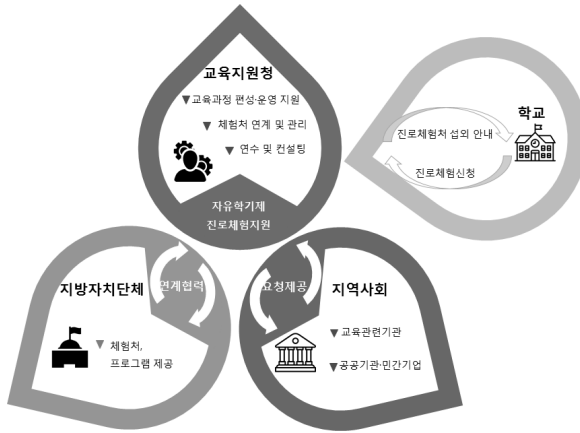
교육지원청

▼교육과정 편성·운영 지원

▼ 체험처 연계 및 관리

▼ 연수 및 컨설팅

자유학기제
진로체험지원

학교

진로체험처 섭외 안내

진로체험신청

지방자치단체

연계협력

▼ 체험처, 프로그램 제공

요청제공

지역사회

▼교육관련기관

▼공공기관·민간기업